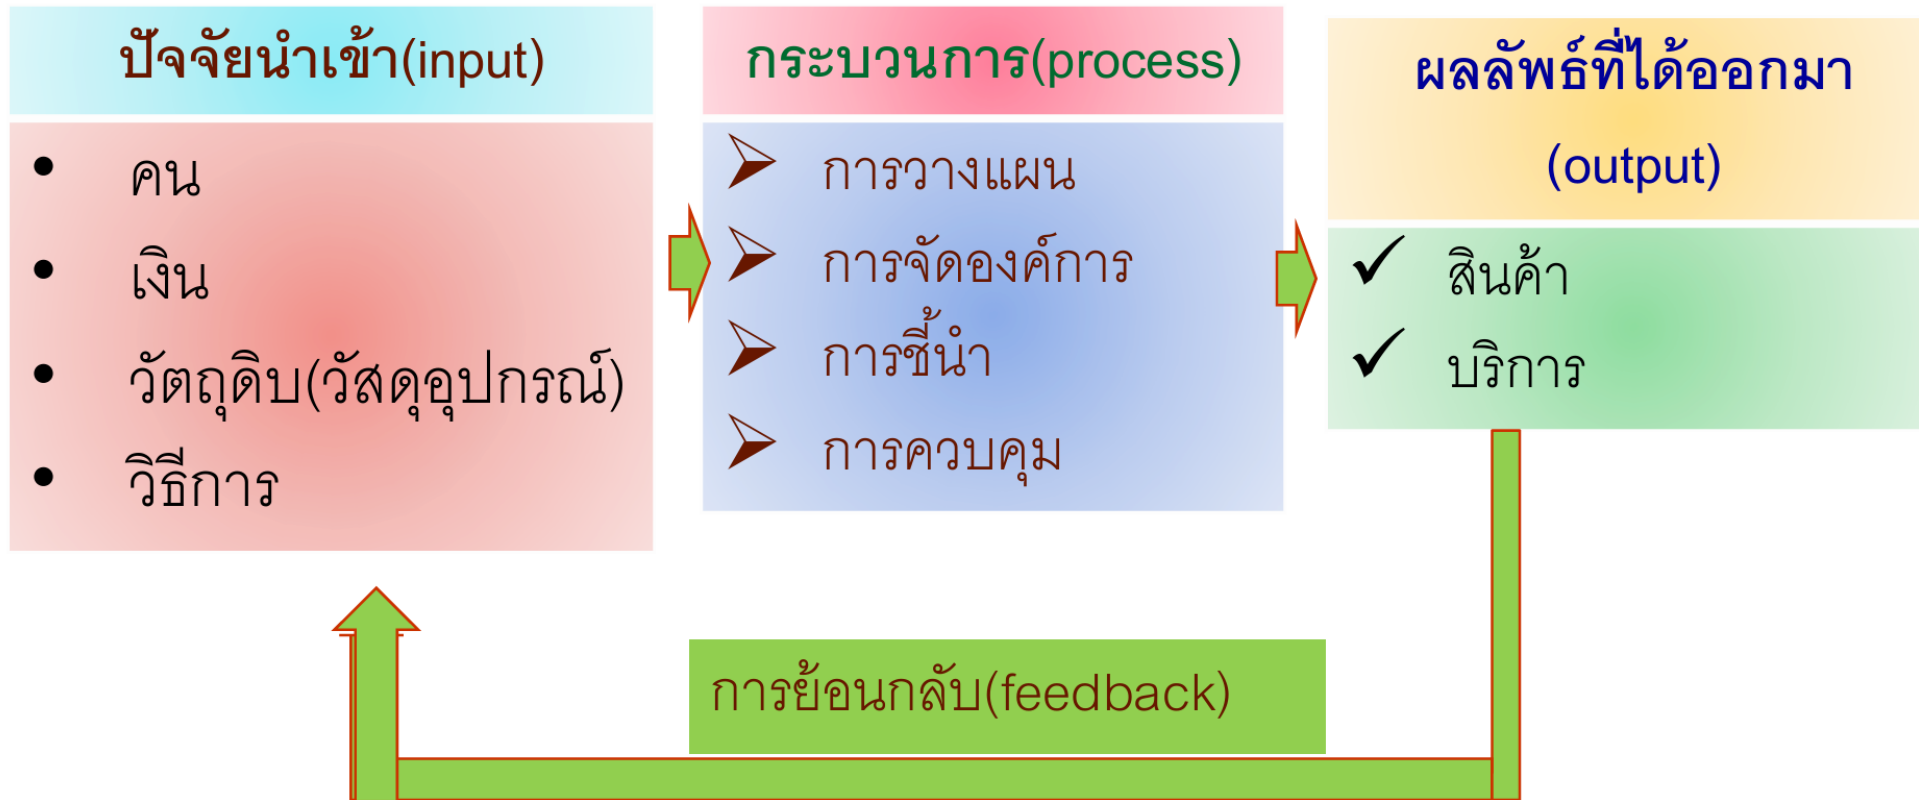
ปัจจัยนำเข้า(input)

- คน
- เงิน
- วัตถุดิบ(วัสดุอุปกรณ์)
- วิธีการ

กระบวนการ(process)

- การวางแผน
- การจัดองค์การ
- การชี้นำ
- การควบคุม

ผลลัพธ์ที่ได้ออกมา (output)

✓ สินค้า
✓ บริการ

การย้อนกลับ(feedback)